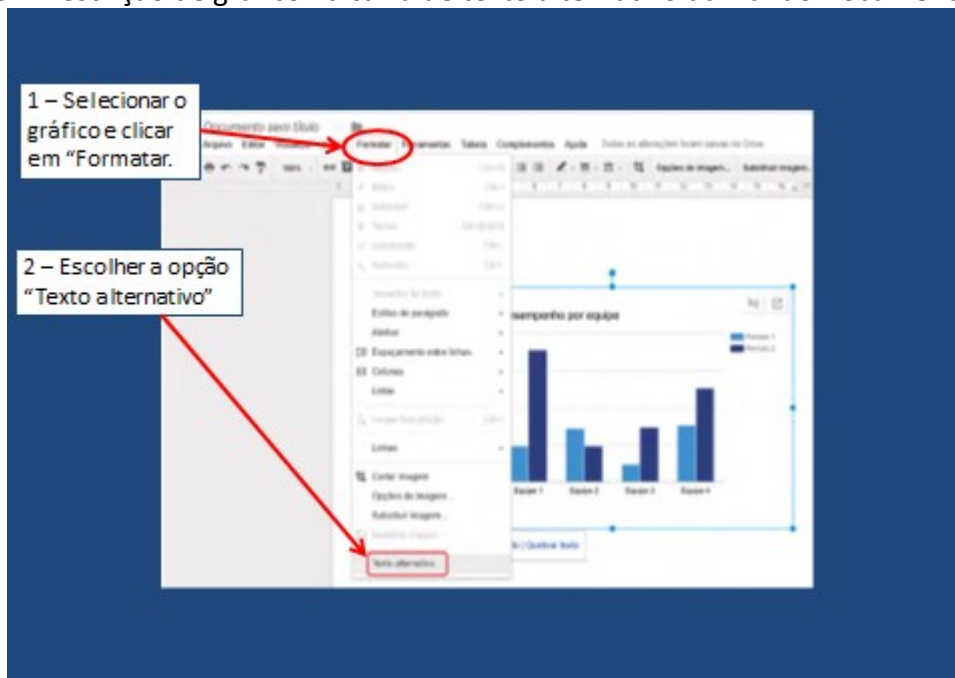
1 – Selecionar o gráfico e clicar em “Formatar.

2 – Escolher a opção “Texto alternativo”

Documento sem título

Arquivo Editar Visualizar Inserir Formatar Ferramentas Tabela Complementos Ajuda Todas as alterações foram salvas no Drive

Opções de imagem... Substituir imagem...

Tamanho da fonte
Estilos de parágrafo
Alinhar
Espaçamento entre linhas
Colunas
Listas
Limpar formatação
Linhas
Cortar imagem
Opções de imagem...
Substituir imagem...
Redefinir imagem
Texto alternativo...

esempenho por equipe

Pessoa 1
Pessoa 2

Equipe 1 Equipe 2 Equipe 3 Equipe 4